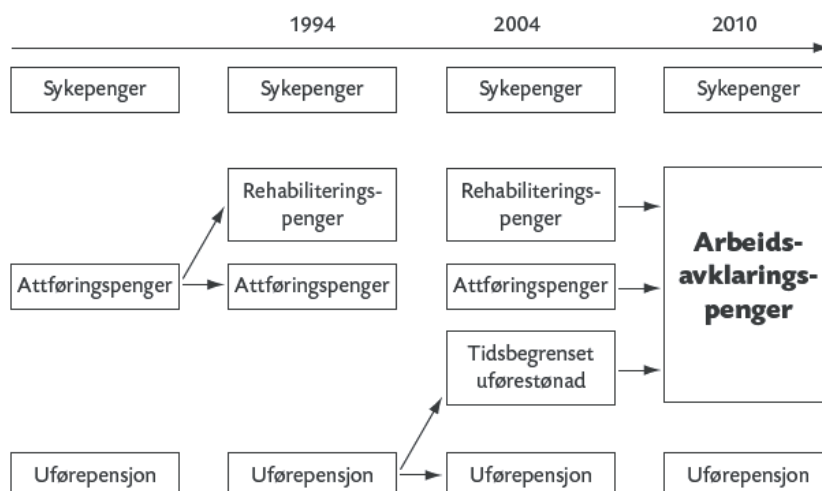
1994

2004

2010

Sykepenger

Sykepenger

Sykepenger

Sykepenger

Rehabiliteringspenger

Rehabiliteringspenger

Arbeidsavklaringspenger

Attføringspenger

Attføringspenger

Attføringspenger

Tidsbegrenset uførestønad

Uførepensjon

Uførepensjon

Uførepensjon

Uførepensjon